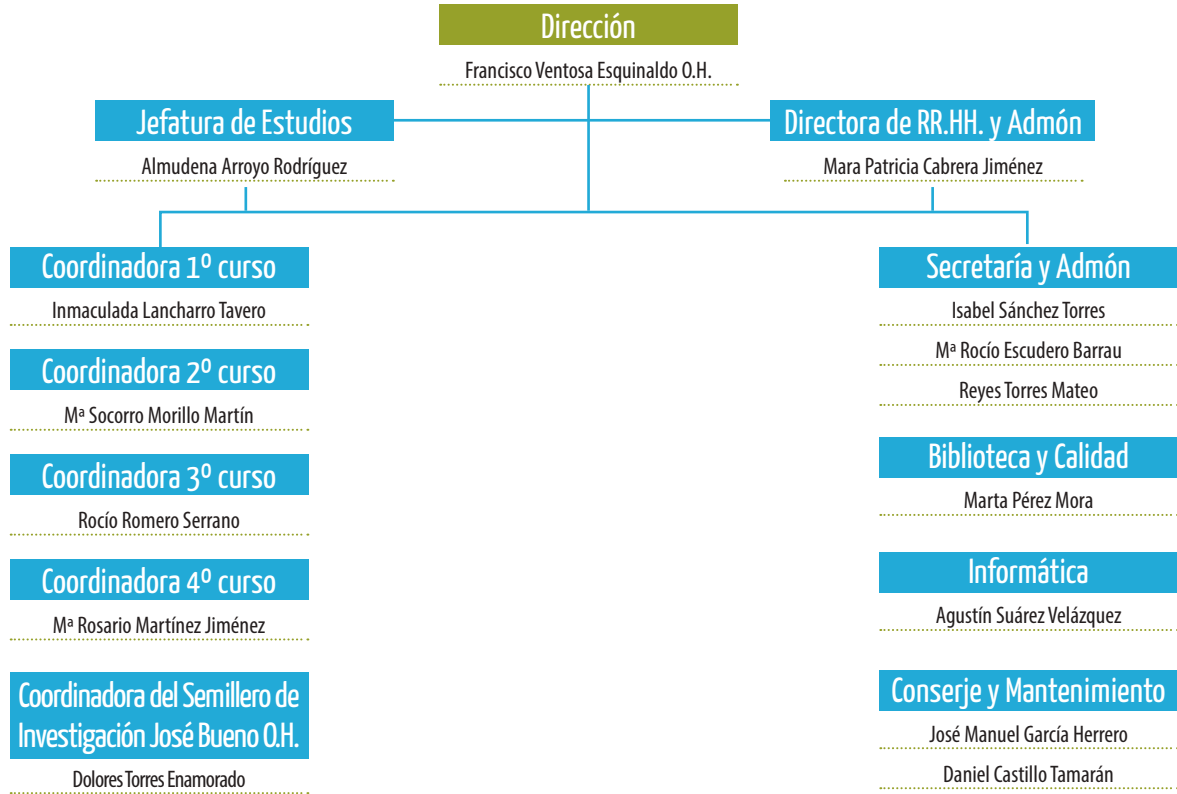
Dirección

Francisco Ventosa Esquinaldo O.H.

Jefatura de Estudios

Almudena Arroyo Rodríguez

Directora de RR.HH. y Admón

Mara Patricia Cabrera Jiménez

Coordinadora 1º curso

Inmaculada Lancharro Tavero

Coordinadora 2º curso

Mª Socorro Morillo Martín

Coordinadora 3º curso

Rocío Romero Serrano

Coordinadora 4º curso

Mª Rosario Martínez Jiménez

Coordinadora del Semillero de Investigación José Bueno O.H.

Dolores Torres Enamorado

Secretaría y Admón

Isabel Sánchez Torres

Mª Rocío Escudero Barrau

Reyes Torres Mateo

Biblioteca y Calidad

Marta Pérez Mora

Informática

Agustín Suárez Velázquez

Conserje y Mantenimiento

José Manuel García Herrero

Daniel Castillo Tamarán